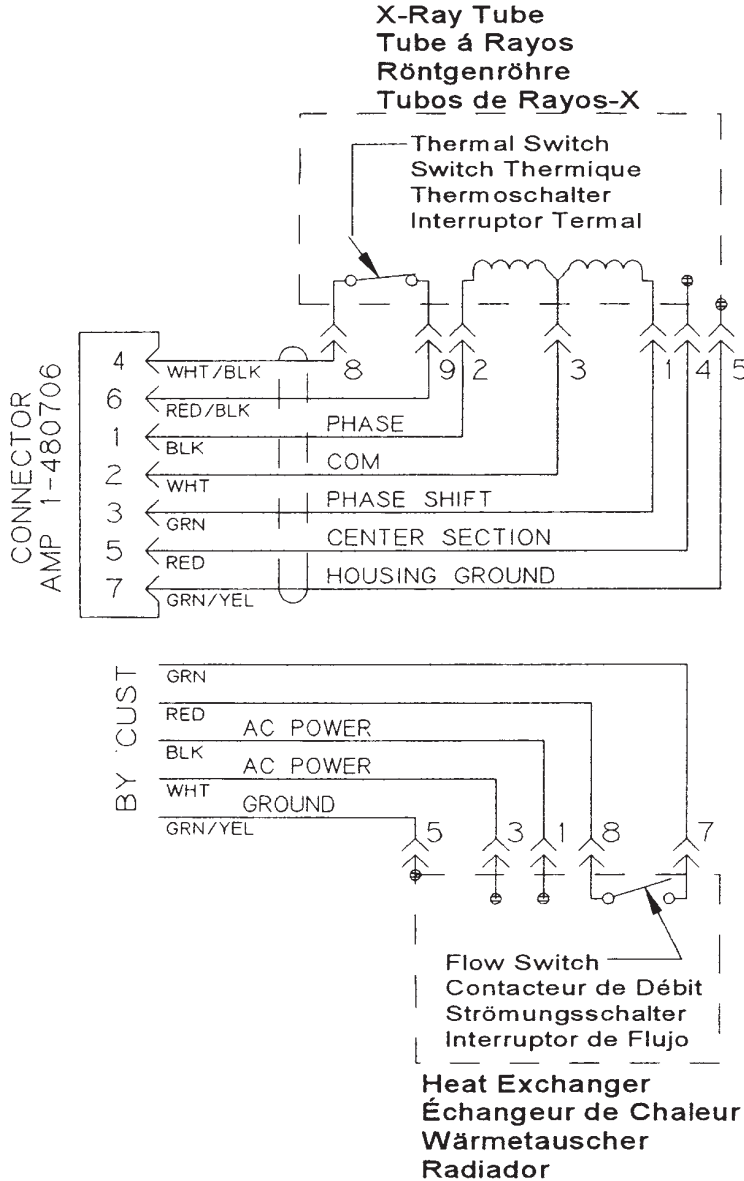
X-Ray Tube
Tube á Rayos
Röntgenröhre
Tubos de Rayos-X

Thermal Switch
Switch Thermique
Thermoschalter
Interruptor Termal

CONNECTOR
AMP 1-480706

4 WHT/BLK 8
6 RED/BLK 9 2
1 BLK PHASE 3
2 WHT COM 1 4 5
3 GRN PHASE SHIFT
5 RED CENTER SECTION
7 GRN/YEL HOUSING GROUND

BY CUST

GRN
RED AC POWER
BLK AC POWER
WHT GROUND
GRN/YEL

5 3 1 8 7

Flow Switch
Contacteur de Débit
Strömungsschalter
Interruptor de Flujo

Heat Exchanger
Échangeur de Chaleur
Wärmetauscher
Radiador